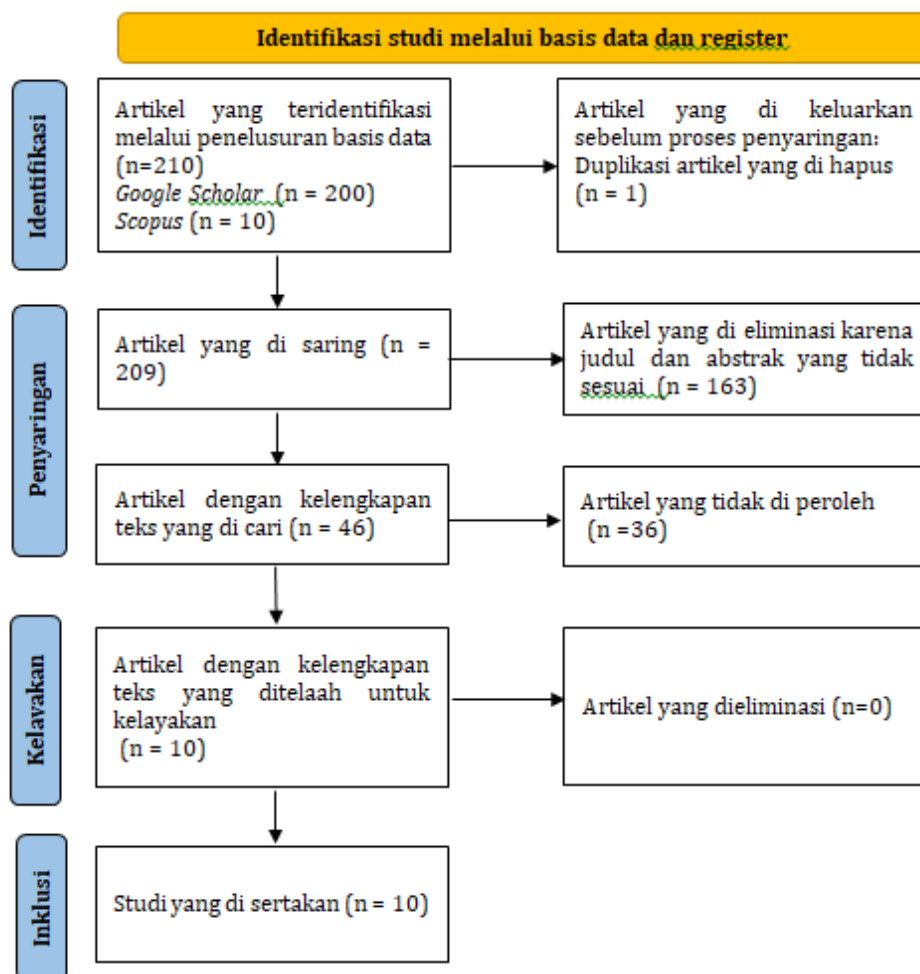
Identifikasi studi melalui basis data dan register

Identifikasi

Artikel yang teridentifikasi melalui penelusuran basis data (n=210)
Google Scholar (n = 200)
Scopus (n = 10)

Artikel yang di keluarkan sebelum proses penyaringan:
Duplikasi artikel yang di hapus (n = 1)

Penyaringan

Artikel yang di saring (n = 209)

Artikel yang di eliminasi karena judul dan abstrak yang tidak sesuai (n = 163)

Artikel dengan kelengkapan teks yang di cari (n = 46)

Artikel yang tidak di peroleh (n =36)

Kelayakan

Artikel dengan kelengkapan teks yang ditelaah untuk kelayakan (n = 10)

Artikel yang dieliminasi (n=0)

Inklusi

Studi yang di sertakan (n = 10)